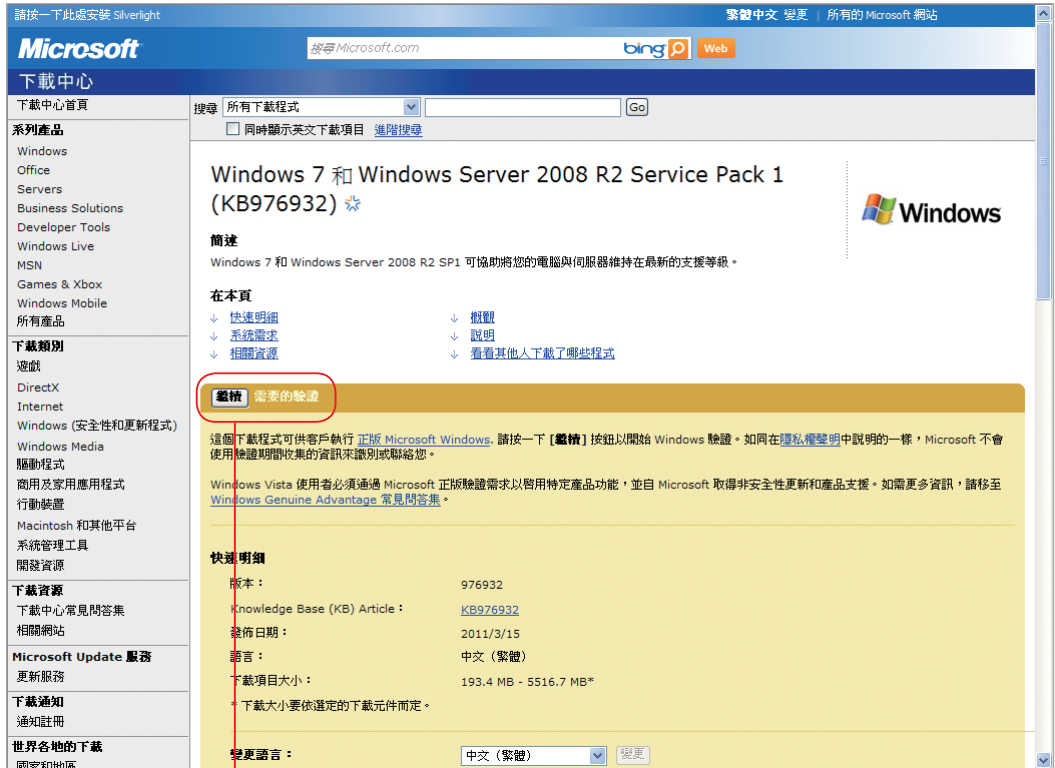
請按一下此處安裝 Silverlight

繁體中文 變更 | 所有的 Microsoft 網站

Microsoft

搜尋 Microsoft.com

bing Web

下載中心

下載中心首頁

系列產品
Windows
Office
Servers
Business Solutions
Developer Tools
Windows Live
MSN
Games & Xbox
Windows Mobile
所有產品

下載類別
遊戲
DirectX
Internet
Windows (安全性和更新程式)
Windows Media
驅動程式
商用及家用程式
行動裝置
Macintosh 和其他平台
系統管理工具
開發資源

下載資源
下載中心常見問答集
相關網站

Microsoft Update 服務
更新服務

下載通知
通知訂閱

世界各地的下載
國家和地區

搜尋 所有下載程式 Go
同時顯示英文下載項目 進階搜尋

Windows 7 和 Windows Server 2008 R2 Service Pack 1 (KB976932)

Windows

簡述
Windows 7 和 Windows Server 2008 R2 SP1 可協助將您的電腦與伺服器維持在最新的支援等級。

在本頁
快速明細
系統需求
相關資源
概觀
說明
看看其他人下載了哪些程式

繼續 需要的驗證

這個下載程式可供客戶執行 正版 Microsoft Windows。請按一下 [繼續] 按鈕以開始 Windows 驗證。如同在隱私權聲明中說明的一樣，Microsoft 不會使用驗證期間收集的資訊來識別或聯絡您。

Windows Vista 使用者必須通過 Microsoft 正版驗證需求以啟用特定產品功能，並自 Microsoft 取得非安全性更新和產品支援。如需更多資訊，請移至 Windows Genuine Advantage 常見問答集。

快速明細

| 版本： | 976932 |
|---|---|
| Knowledge Base (KB) Article： | KB976932 |
| 發佈日期： | 2011/3/15 |
| 語言： | 中文 (繁體) |
| 下載項目大小： | 193.4 MB - 5516.7 MB* |

* 下載大小要依選定的下載元件而定。

變更語言： 中文 (繁體) 變更